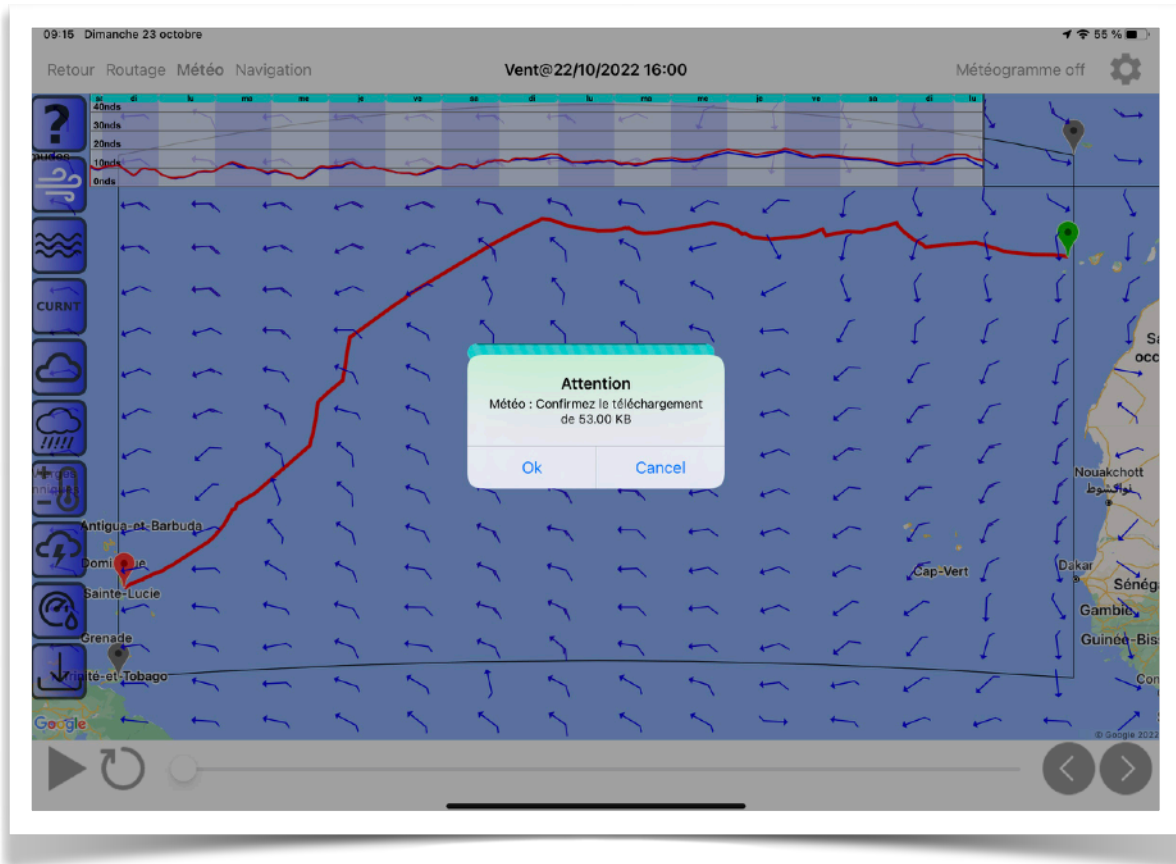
09:15 Dimanche 23 octobre

55 %

Retour Routage Météo Navigation

Vent@22/10/2022 16:00

Météogramme off

di lu ma me je ve sa di lu ma me je ve sa di lu

40nds
30nds
20nds
10nds
0nds

CURNT

Attention

Météo : Confirmez le téléchargement de 53.00 KB

Ok

Cancel

Antigua-et-Barbuda

Dominique

Sainte-Lucie

Grenade

Trinité-et-Tobago

Cap-Vert

Nouakchott

نواكشوط

Dakar

Sénég

Gambie

Guinée-Biss

Sa

occ

Con

Google

© Google 2022